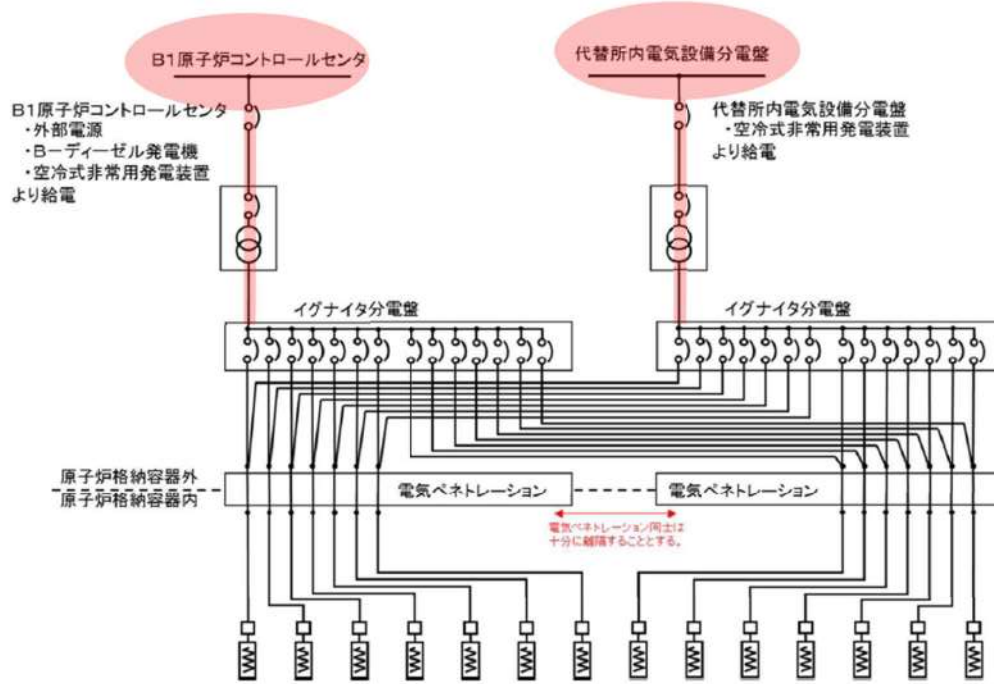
B1原子炉コントロールセンタ

代替所内電気設備分電盤

B1原子炉コントロールセンタ
・外部電源
・Bーディーゼル発電機
・空冷式非常用発電装置
より給電

代替所内電気設備分電盤
・空冷式非常用発電装置
より給電

イグナイタ分電盤

イグナイタ分電盤

原子炉格納容器外
原子炉格納容器内

電気ペネトレーション

電気ペネトレーション

電気ペネトレーション同士は十分に離隔することとする。